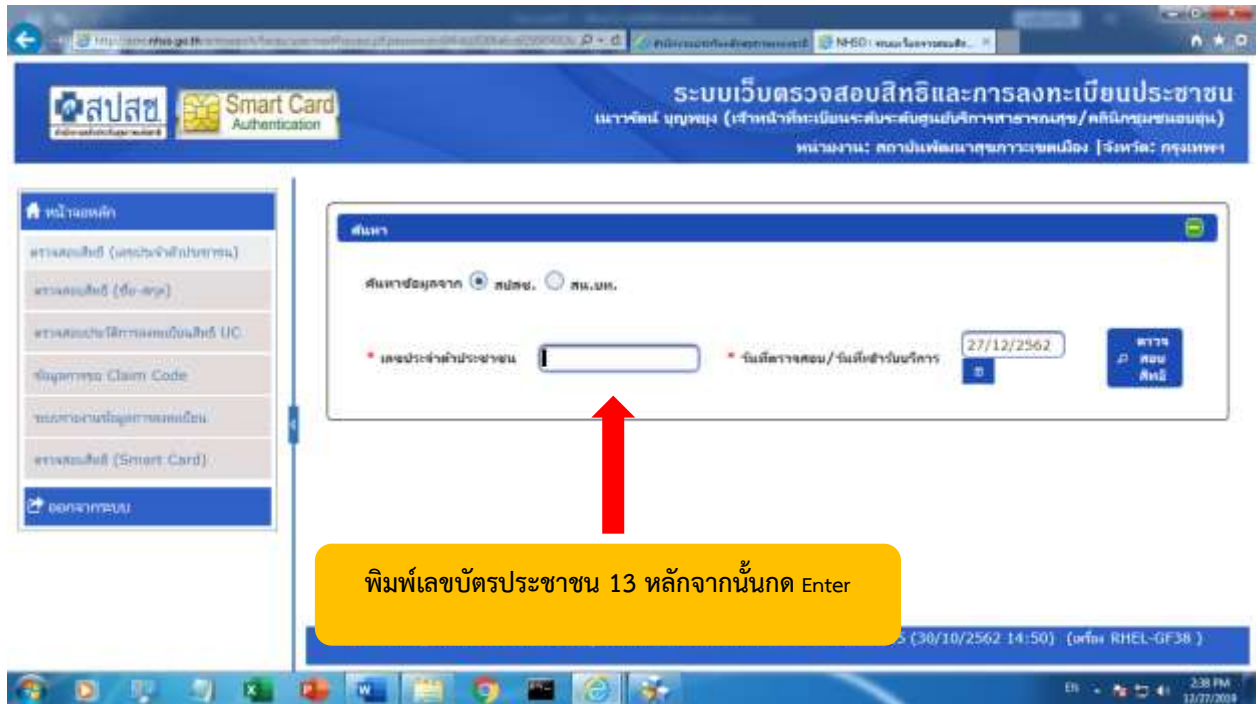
สปสช. Smart Card Authentication

ระบบเว็บตรวจสอบสิทธิและการลงทะเบียนประชาชน

เนาวรัตน์ บุญหนุน (เจ้าหน้าที่ทะเบียนระดับหน่วยบริการสาธารณสุข/คลินิกชุมชนอบอุ่น)

หน่วยงาน: สถาบันพัฒนาสุขภาวะเขตเมือง [จังหวัด: กรุงเทพฯ]

หน้าจอหลัก

ตรวจสอบสิทธิ (เลขประจำตัวประชาชน)

ตรวจสอบสิทธิ (ชื่อ-สกุล)

ตรวจสอบประวัติการลงทะเบียนสิทธิ UC

ข้อมูลการขอ Claim Code

ระบบรายงานข้อมูลการลงทะเบียน

ตรวจสอบสิทธิ (Smart Card)

ออกจากระบบ

ค้นหา

ค้นหาข้อมูลจาก สปสช. สน.บท.

* เลขประจำตัวประชาชน

* วันที่ตรวจสอบ/วันที่เข้ารับบริการ 27/12/2562

ตรวจสอบสิทธิ

พิมพ์เลขบัตรประชาชน 13 หลักจากนั้นกด Enter

5 (30/10/2562 14:50) (เครื่อง RHEL-GF38 )

2:38 PM 12/27/2019